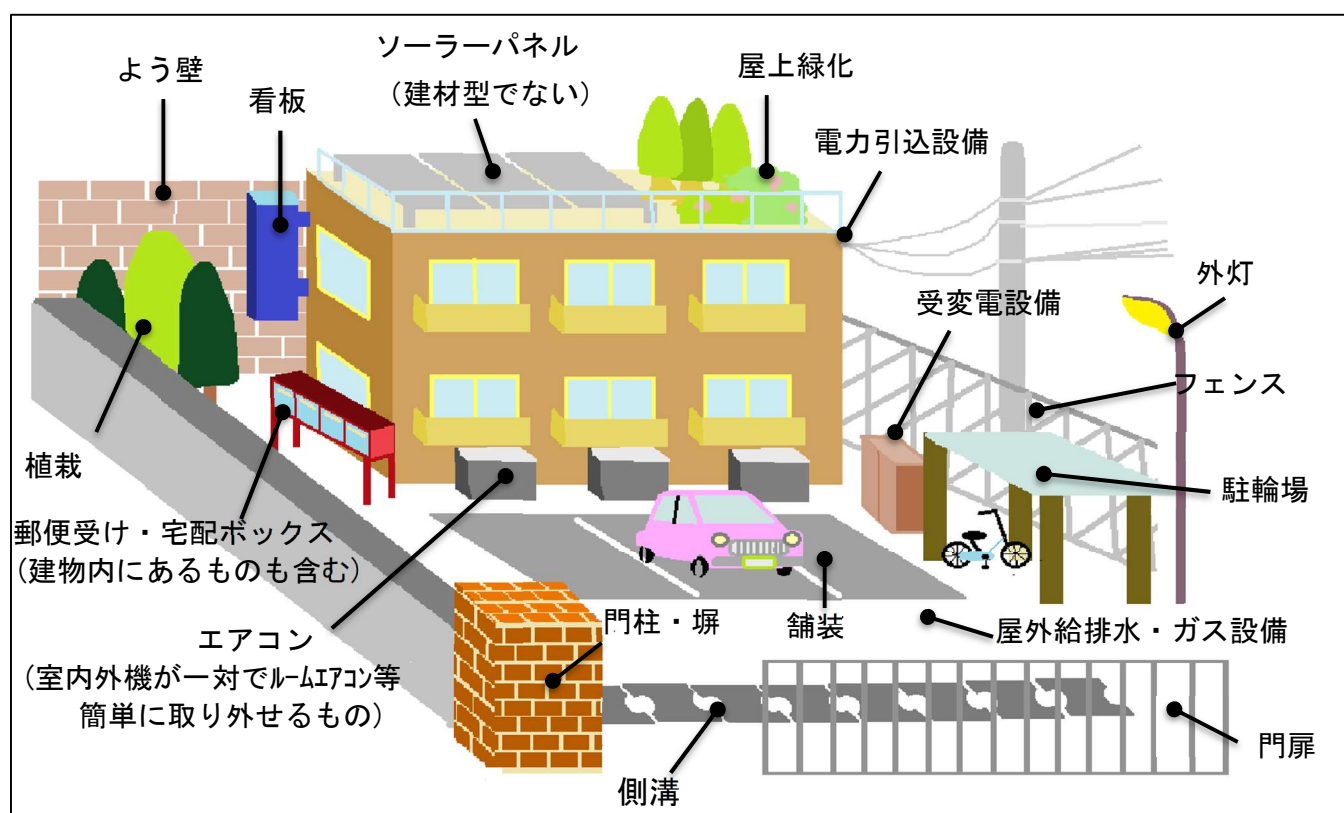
ソーラーパネル
（建材型でない）

よう壁

看板

屋上緑化

電力引込設備

外灯

受変電設備

フェンス

駐輪場

植栽

郵便受け・宅配ボックス
（建物内にあるものも含む）

エアコン
（室内外機が一対でﾙｰﾑｴｱｺﾝ等
簡単に取り外せるもの）

門柱・塀

舗装

屋外給排水・ガス設備

門扉

側溝